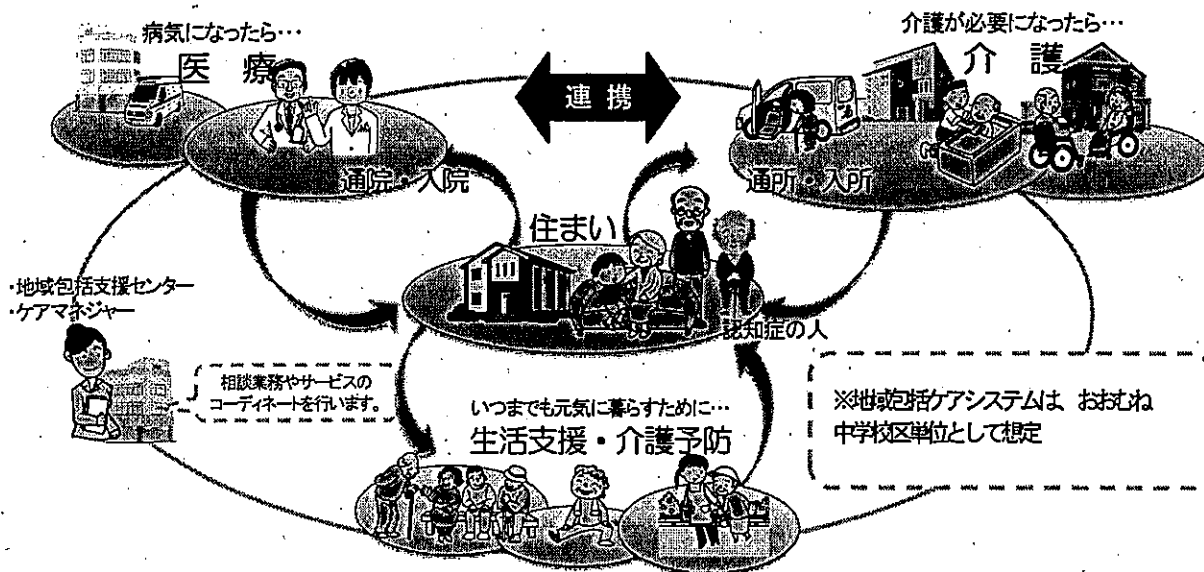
病気になったら…
医療

連携

介護が必要になったら…
介護

通院・入院

通所・入所

住まい

・地域包括支援センター
・ケアマネジャー

認知症の人

相談業務やサービスのコーディネートを行います。

いつまでも元気に暮らすために…
生活支援・介護予防

※地域包括ケアシステムは、おおむね中学校区単位として想定